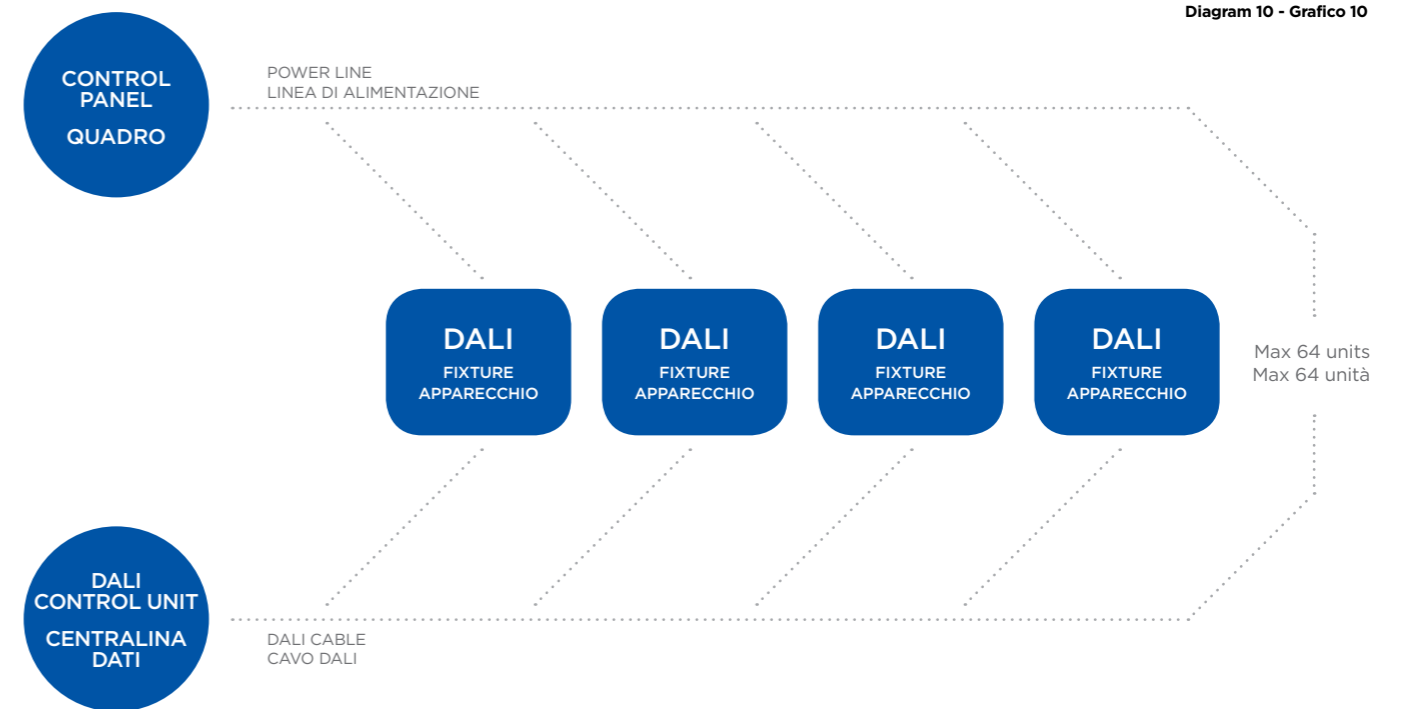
Diagram 10 - Grafico 10

CONTROL PANEL

QUADRO

POWER LINE
LINEA DI ALIMENTAZIONE

DALI
FIXTURE
APPARECCHIO

DALI
FIXTURE
APPARECCHIO

DALI
FIXTURE
APPARECCHIO

DALI
FIXTURE
APPARECCHIO

Max 64 units
Max 64 unità

DALI CONTROL UNIT

CENTRALINA DATI

DALI CABLE
CAVO DALI